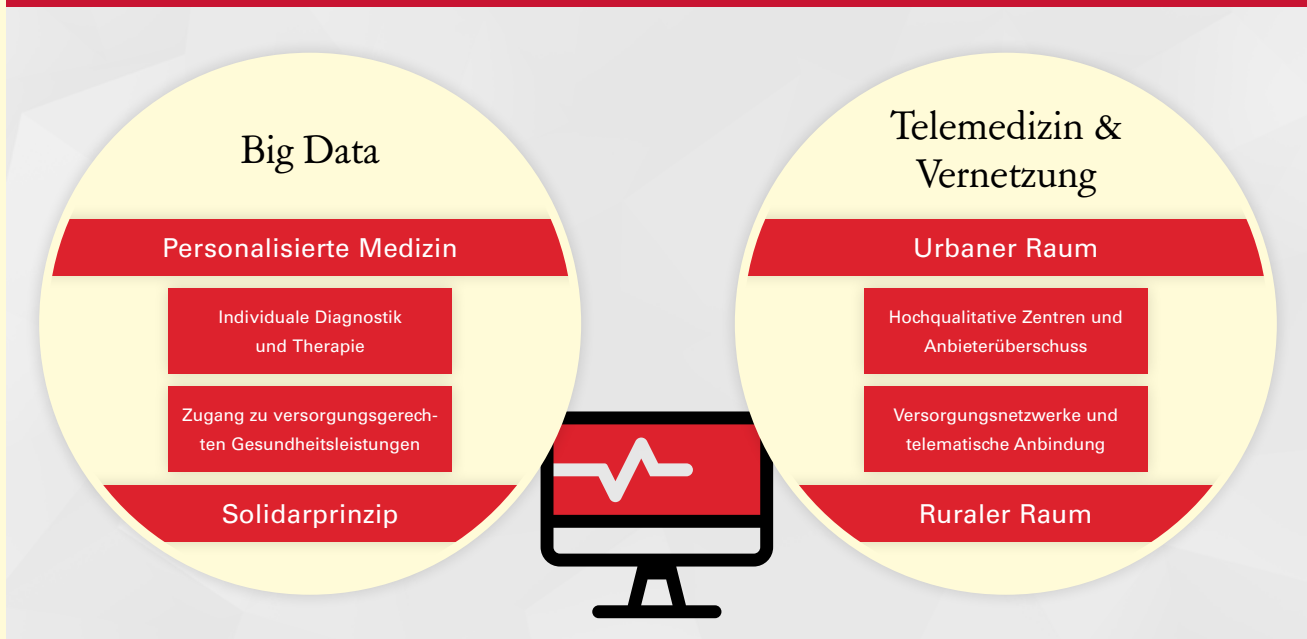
Big Data

Personalisierte Medizin

Individuale Diagnostik und Therapie

Zugang zu versorgungsgerechten Gesundheitsleistungen

Solidarprinzip

Telemedizin & Vernetzung

Urbaner Raum

Hochqualitative Zentren und Anbieterüberschuss

Versorgungsnetzwerke und telematische Anbindung

Ruraler Raum